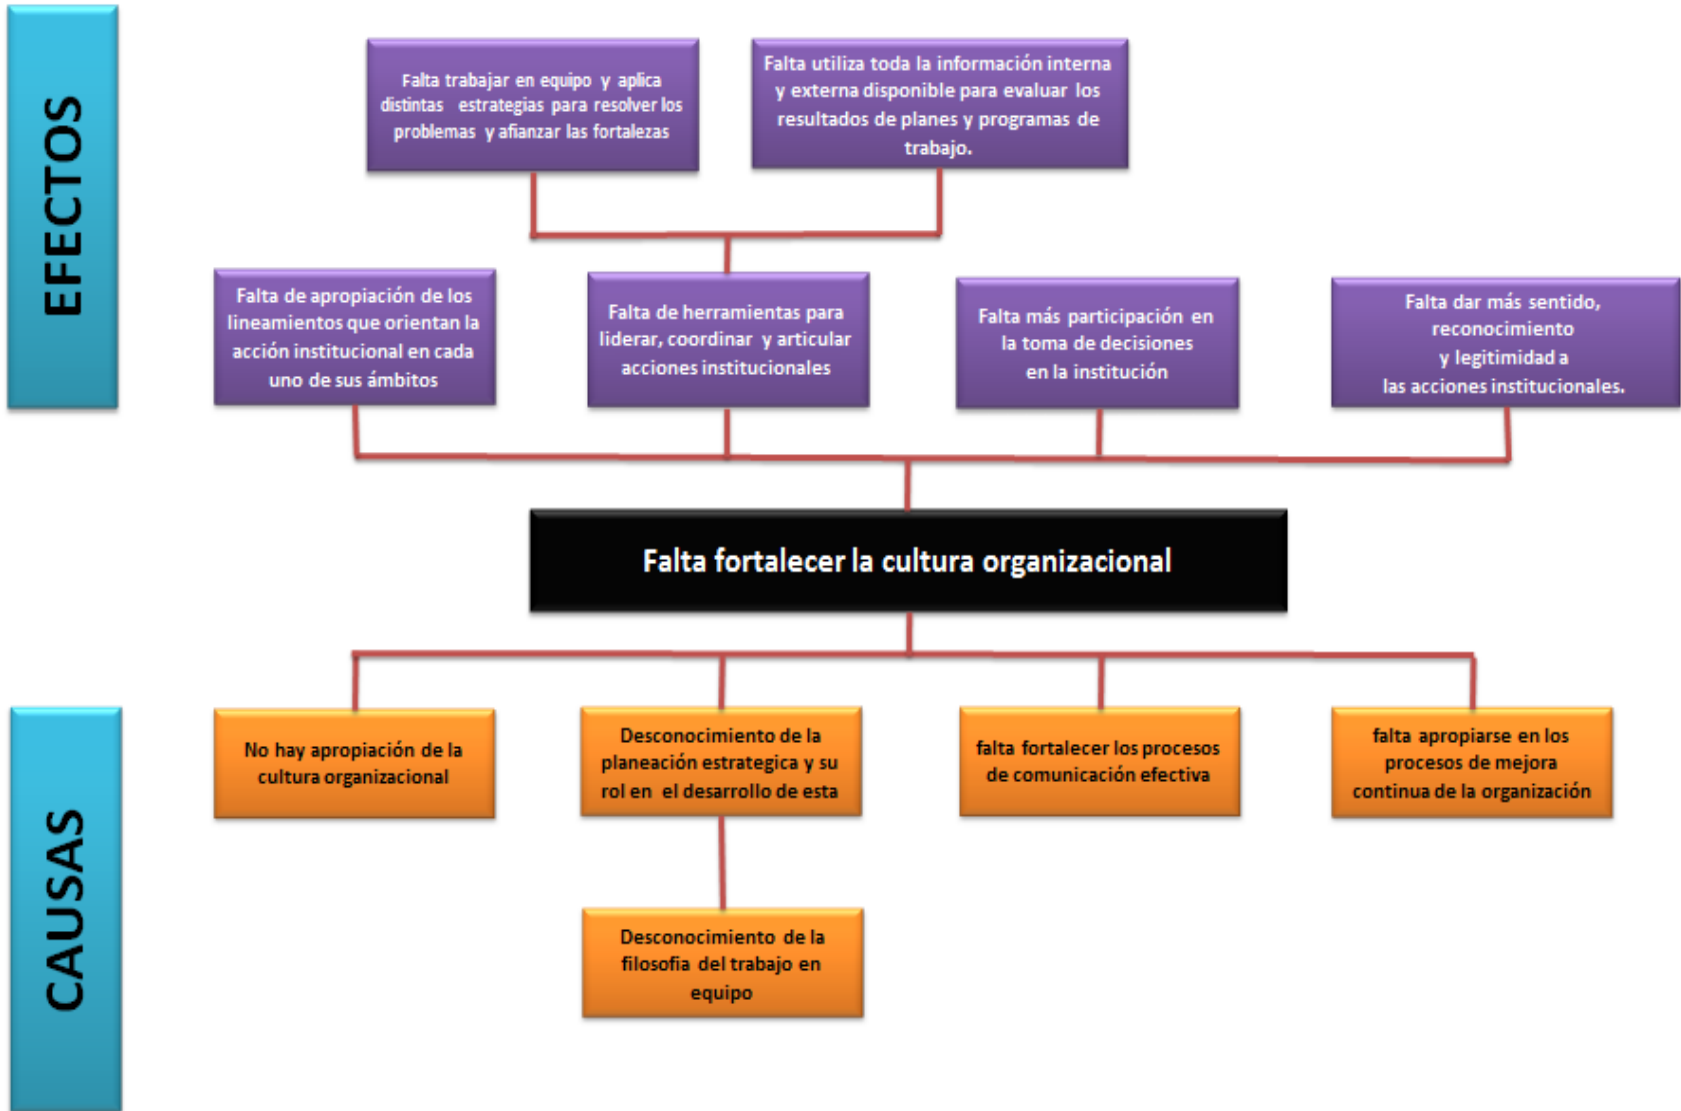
EFECTOS

Falta trabajar en equipo y aplica distintas estrategias para resolver los problemas y afianzar las fortalezas

Falta utiliza toda la información interna y externa disponible para evaluar los resultados de planes y programas de trabajo.

Falta de apropiación de los lineamientos que orientan la acción institucional en cada uno de sus ámbitos

Falta de herramientas para liderar, coordinar y articular acciones institucionales

Falta más participación en la toma de decisiones en la institución

Falta dar más sentido, reconocimiento y legitimidad a las acciones institucionales.

Falta fortalecer la cultura organizacional

CAUSAS

No hay apropiación de la cultura organizacional

Desconocimiento de la planeación estrategica y su rol en el desarrollo de esta

falta fortalecer los procesos de comunicación efectiva

falta apropiarse en los procesos de mejora continua de la organización

Desconocimiento de la filosofia del trabajo en equipo